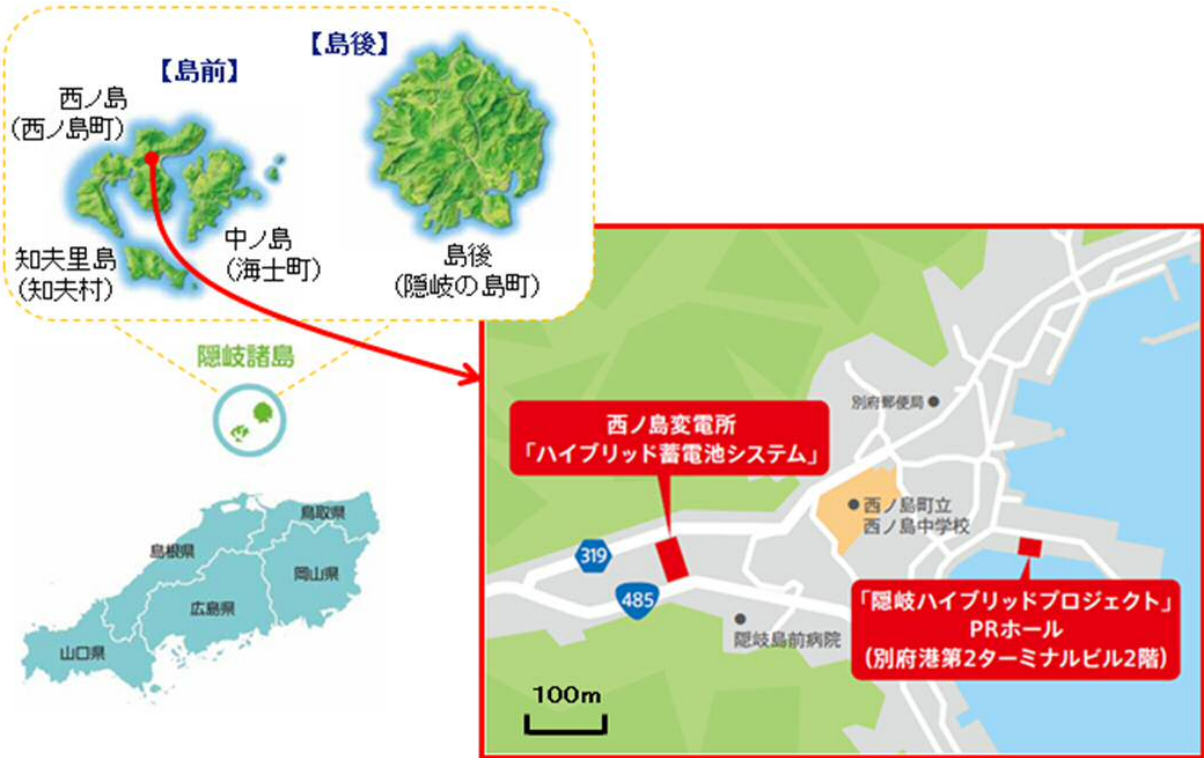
【島後】

【島前】

西ノ島
(西ノ島町)

中ノ島
(海士町)

知夫里島
(知夫村)

島後
(隠岐の島町)

隠岐諸島

鳥取県

島根県

岡山県

広島県

山口県

別府郵便局

西ノ島変電所
「ハイブリッド蓄電池システム」

西ノ島町立
西ノ島中学校

319

485

隠岐島前病院

「隠岐ハイブリッドプロジェクト」
PRホール
(別府港第2ターミナルビル2階)

100m